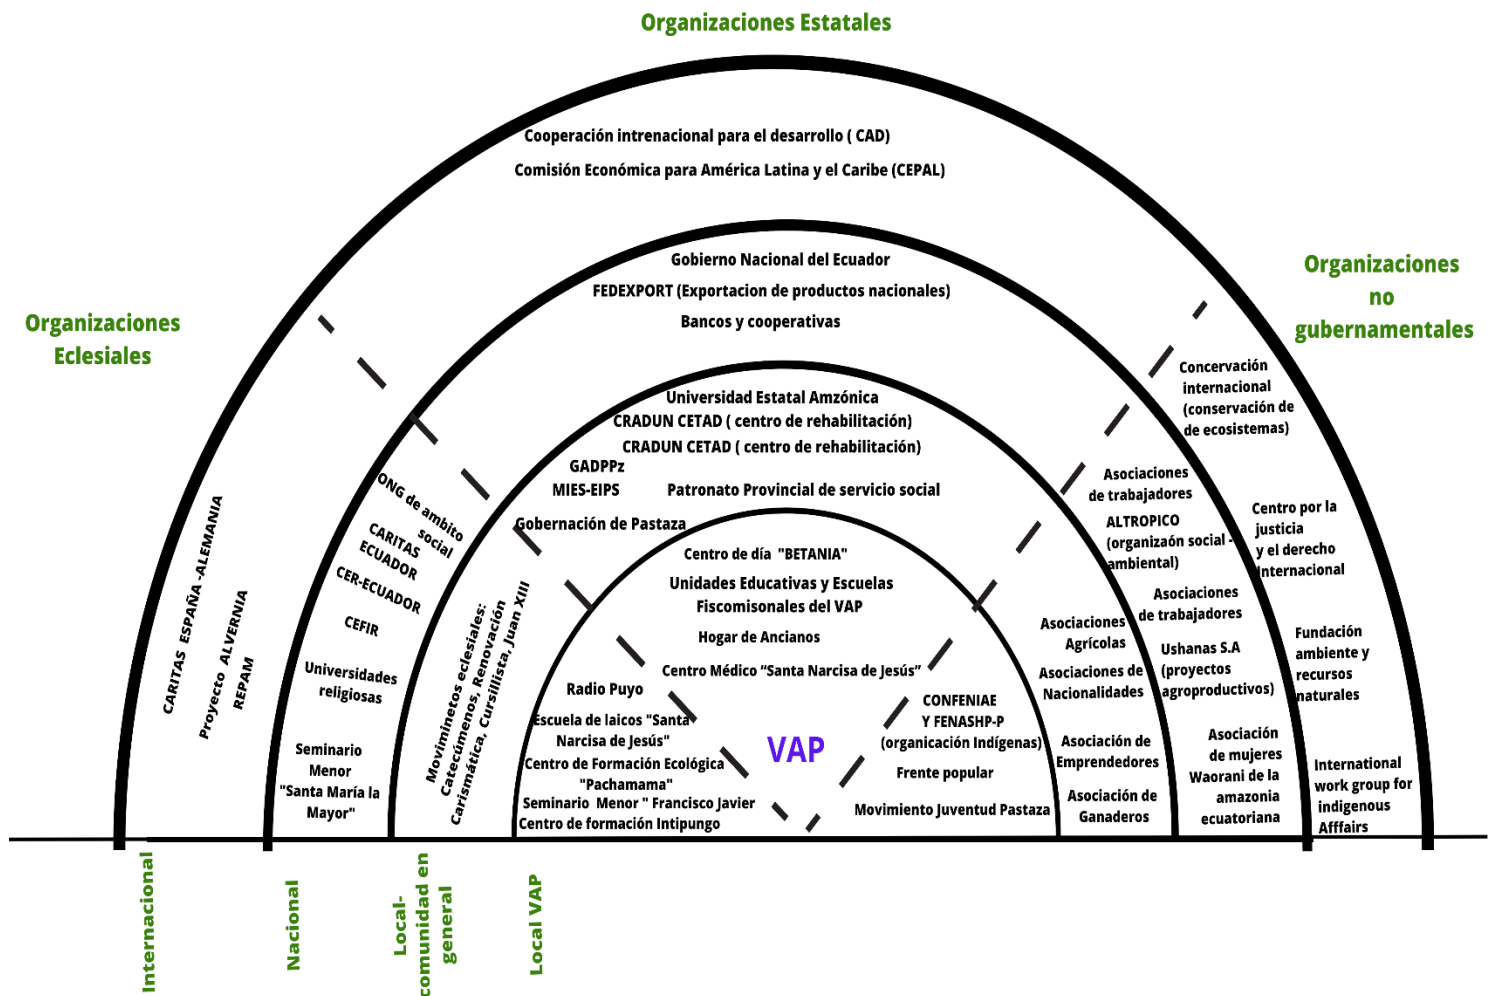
Organizaciones Estatales

Cooperación intrenacional para el desarrollo ( CAD)

Comisión Económica para América Latina y el Caribe (CEPAL)

Organizaciones Eclesiales

Organizaciones no gubernamentales

Gobierno Nacional del Ecuador

FEDEXPORT (Exportacion de productos nacionales)

Bancos y cooperativas

Universidad Estatal Amzónica

CRADUN CETAD ( centro de rehabilitación)

CRADUN CETAD ( centro de rehabilitación)

GADPPz

MIES-EIPS

Patronato Provincial de servicio social

Gobernación de Pastaza

Centro de día "BETANIA"

Unidades Educativas y Escuelas Fiscomisonales del VAP

Hogar de Ancianos

Centro Médico "Santa Narcisa de Jesús"

Radio Puyo

Escuela de laicos "Santa Narcisa de Jesús"

Centro de Formación Ecológica "Pachamama"

Seminario Menor " Francisco Javier

Centro de formación Intipungo

VAP

CONFENIAE Y FENASHP-P (organicación Indígenas)

Frente popular

Movimiento Juventud Pastaza

CARITAS ESPAÑA -ALEMANIA

Proyecto ALVERNIA

REPAM

ONG de ambito social

CARITAS ECUADOR

CER-ECUADOR

CEFIR

Universidades religiosas

Seminario Menor "Santa María la Mayor"

Movimientos eclesiales: Catecúmenos, Renovación Carismática, Cursillista, Juan XIII

Concervación internacional (conservación de de ecosistemas)

Asociaciones de trabajadores

ALTROPICO (organizaón social - ambiental)

Asociaciones de trabajadores

Asociaciones Agrícolas

Asociaciones de Nacionalidades

Ushanas S.A (proyectos agroproductivos)

Asociación de Emprendedores

Asociación de Ganaderos

Asociación de mujeres Waorani de la amazonia ecuatoriana

Centro por la justicia y el derecho internacional

Fundación ambiente y recursos naturales

International work group for indigenous Affairs

Internacional

Nacional

Local- comunidad en general

Local VAP